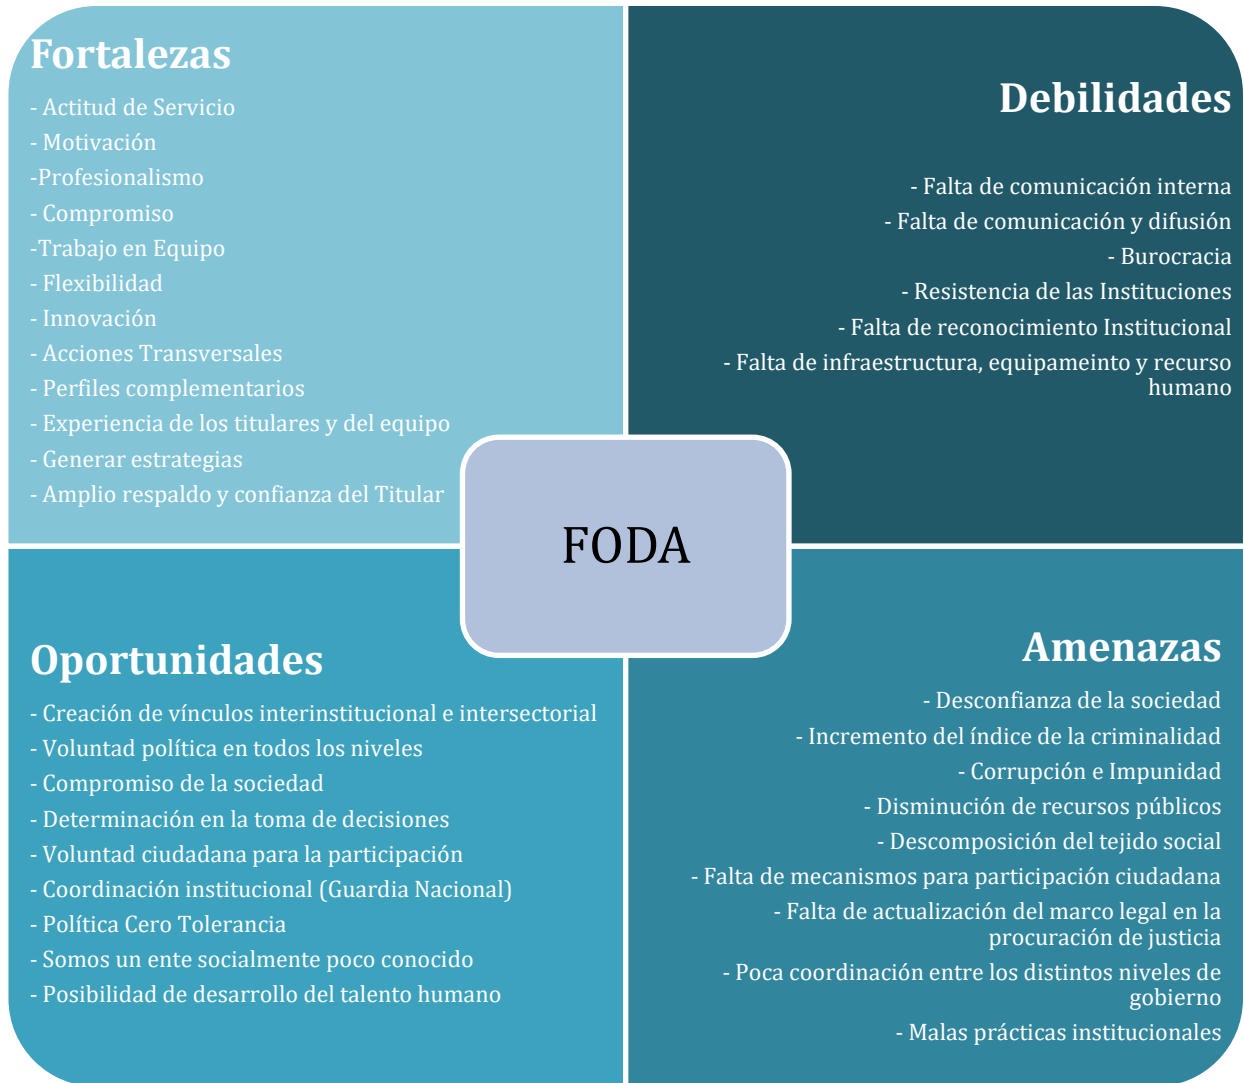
Fortalezas

- Actitud de Servicio
- Motivación
-Profesionalismo
- Compromiso
-Trabajo en Equipo
- Flexibilidad
- Innovación
- Acciones Transversales
- Perfiles complementarios
- Experiencia de los titulares y del equipo
- Generar estrategias
- Amplio respaldo y confianza del Titular

Debilidades

- Falta de comunicación interna
- Falta de comunicación y difusión
- Burocracia
- Resistencia de las Instituciones
- Falta de reconocimiento Institucional
- Falta de infraestructura, equipameinto y recurso humano

FODA

Oportunidades

- Creación de vínculos interinstitucional e intersectorial
- Voluntad política en todos los niveles
- Compromiso de la sociedad
- Determinación en la toma de decisiones
- Voluntad ciudadana para la participación
- Coordinación institucional (Guardia Nacional)
- Política Cero Tolerancia
- Somos un ente socialmente poco conocido
- Posibilidad de desarrollo del talento humano

Amenazas

- Desconfianza de la sociedad
- Incremento del índice de la criminalidad
- Corrupción e Impunidad
- Disminución de recursos públicos
- Descomposición del tejido social
- Falta de mecanismos para participación ciudadana
- Falta de actualización del marco legal en la procuración de justicia
- Poca coordinación entre los distintos niveles de gobierno
- Malas prácticas institucionales